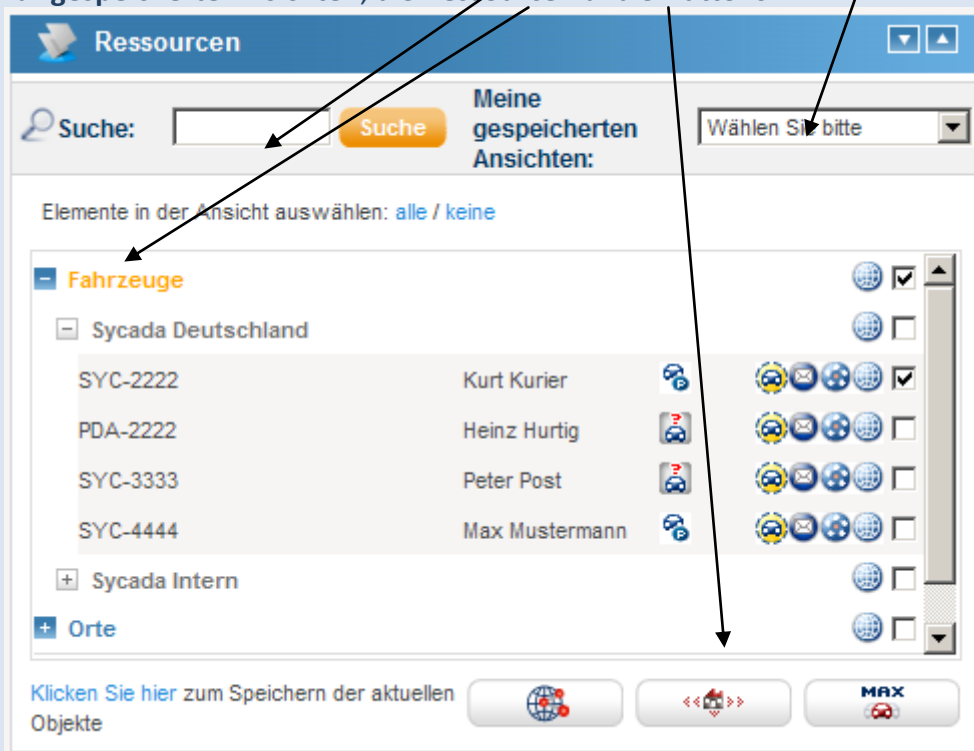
Ressourcen

Suche: Suche

Meine gespeicherten Ansichten: Wählen Sie bitte

Elemente in der Ansicht auswählen: alle / keine

Fahrzeuge

Sycada Deutschland

| | |
|---|---|
| SYC-2222 | Kurt Kurier |
| PDA-2222 | Heinz Hurtig |
| SYC-3333 | Peter Post |
| SYC-4444 | Max Mustermann |

Sycada Intern

Orte

Klicken Sie hier zum Speichern der aktuellen Objekte

MAX